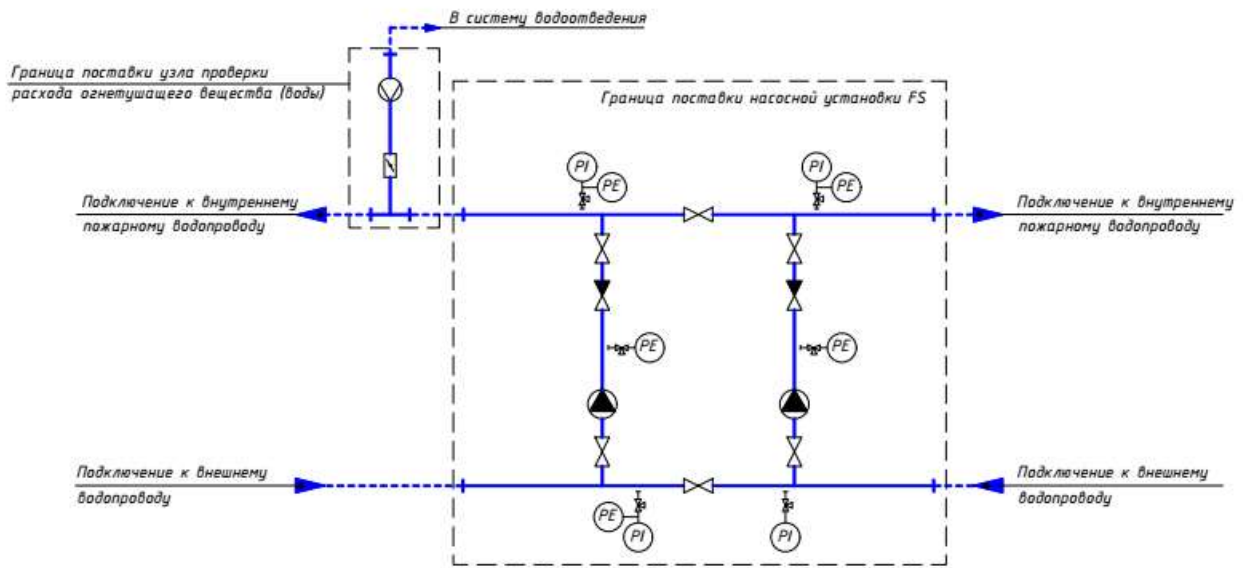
В систему водоотведения

Граница поставки узла проверки расхода огнетушащего вещества (воды)

Граница поставки насосной установки FS

PI
PE
PI
PE

Подключение к внутреннему пожарному водопроводу

Подключение к внутреннему пожарному водопроводу

PE
PE

Подключение к внешнему водопроводу

Подключение к внешнему водопроводу

PE
PI
PI